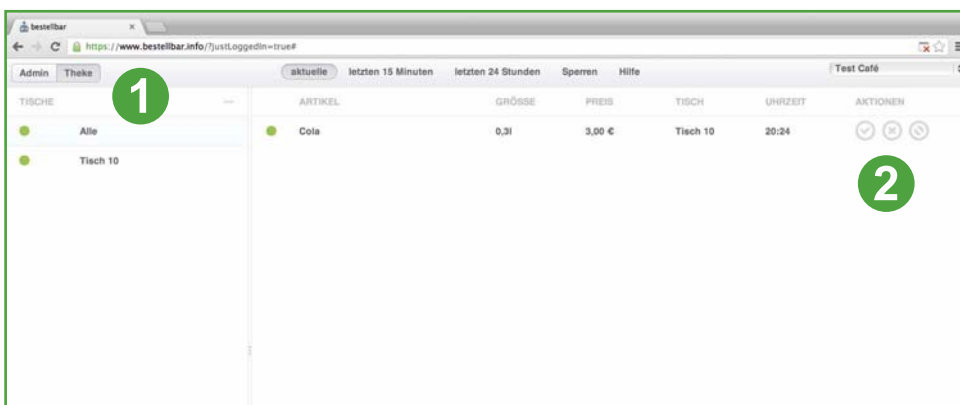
bestellbar ×

https://www.bestellbar.info/?justLoggedIn=true#

Admin Theke

1

aktuelle letzten 15 Minuten letzten 24 Stunden Sperren Hilfe

Test Café

TISCHE —

Alle

Tisch 10

| ARTIKEL | GRÖSSE | PREIS | TISCH | UHRZEIT | AKTIONEN |
|---|---|---|---|---|---|
| Cola | 0,3l | 3,00 € | Tisch 10 | 20:24 | |

2